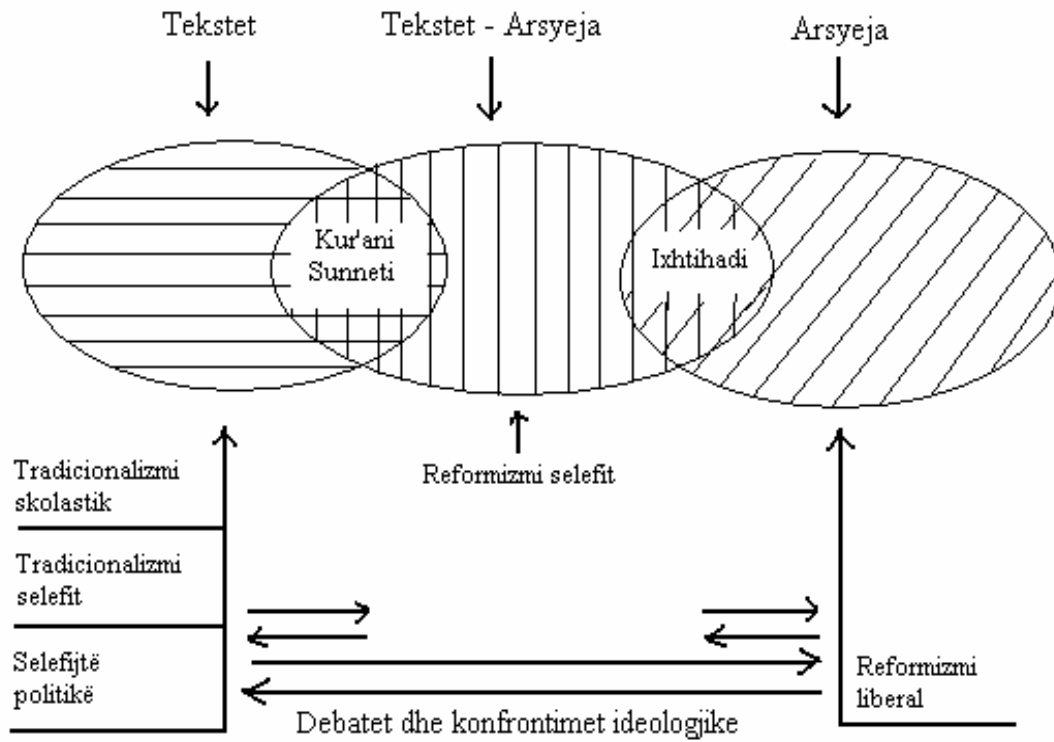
Tekstet

Tekstet - Arsyeja

Arsyeja

Kur'ani Sunneti

Ixhtihadi

Reformizmi selefit

Tradicionalizmi skolastik

Tradicionalizmi selefit

Selefijtë politikë

Reformizmi liberal

Debatet dhe konfrontimet ideologjike